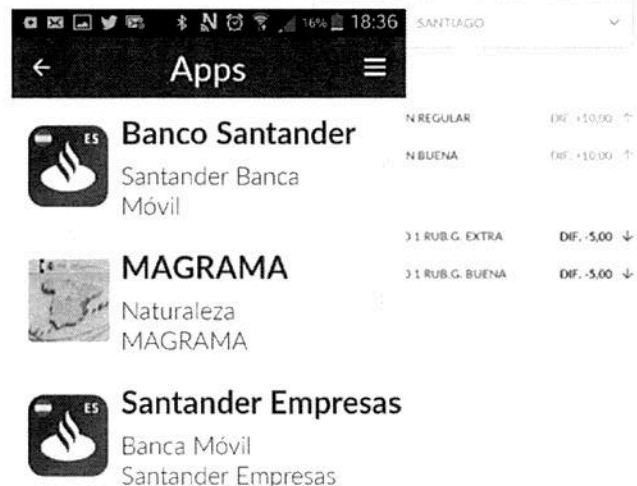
16% 18:36
Apps

ES
Banco Santander
Santander Banca Móvil

MAGRAMA
Naturaleza MAGRAMA

ES
Santander Empresas
Banca Móvil
Santander Empresas

SANTIAGO

N REGULAR DIF. +10,00 ↑
N BUENA DIF. +10,00 ↑

) 1 RUB.G. EXTRA DIF. -5,00 ↓
) 1 RUB.G. BUENA DIF. -5,00 ↓